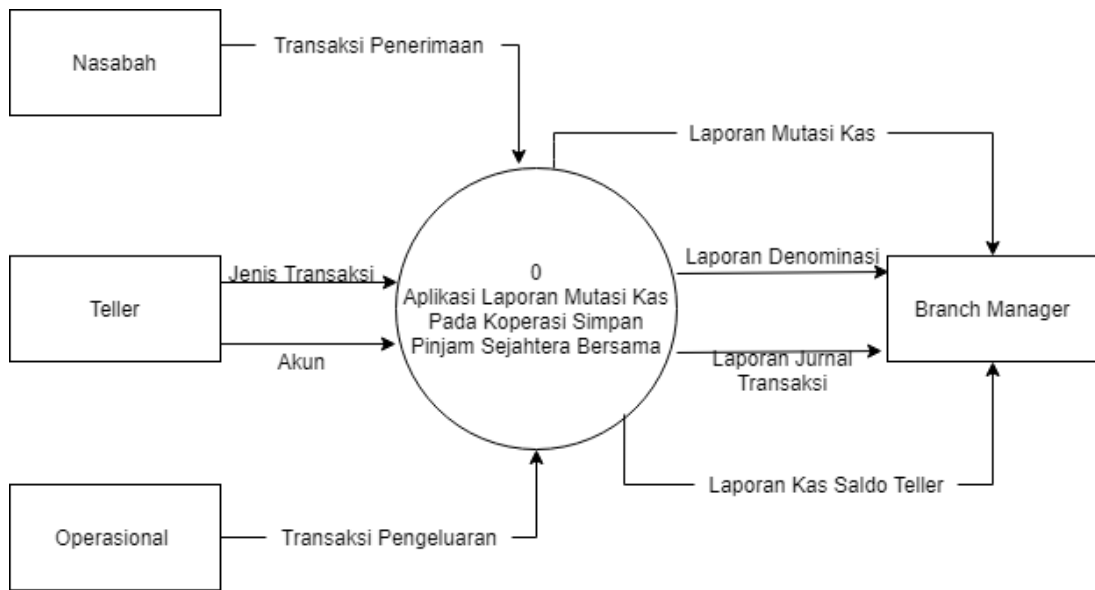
Nasabah

Transaksi Penerimaan

Laporan Mutasi Kas

Teller

Jenis Transaksi

Akun

0
Aplikasi Laporan Mutasi Kas Pada Koperasi Simpan Pinjam Sejahtera Bersama

Laporan Denominasi

Laporan Jurnal Transaksi

Branch Manager

Laporan Kas Saldo Teller

Operasional

Transaksi Pengeluaran